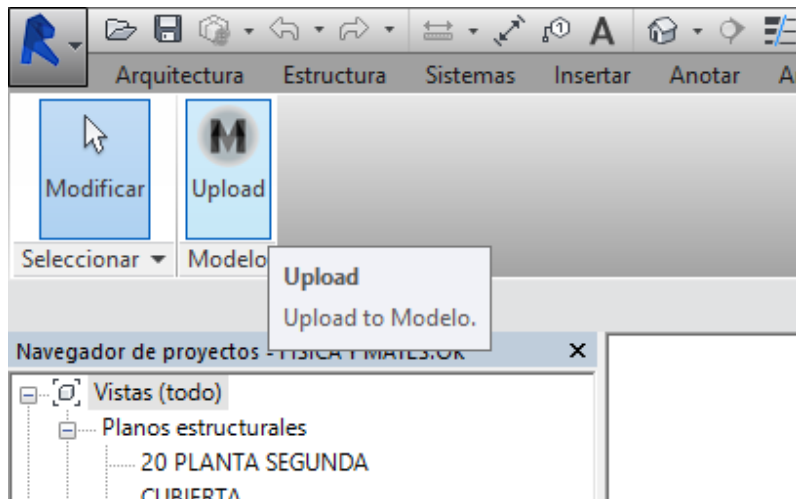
R

Arquitectura Estructura Sistemas Insertar Anotar A

Modificar

Upload

Seleccionar ▼ Modelo

Upload

Upload to Modelo.

Navegador de proyectos - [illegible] ×

Vistas (todo)

Planos estructurales

20 PLANTA SEGUNDA

CUBIERTA